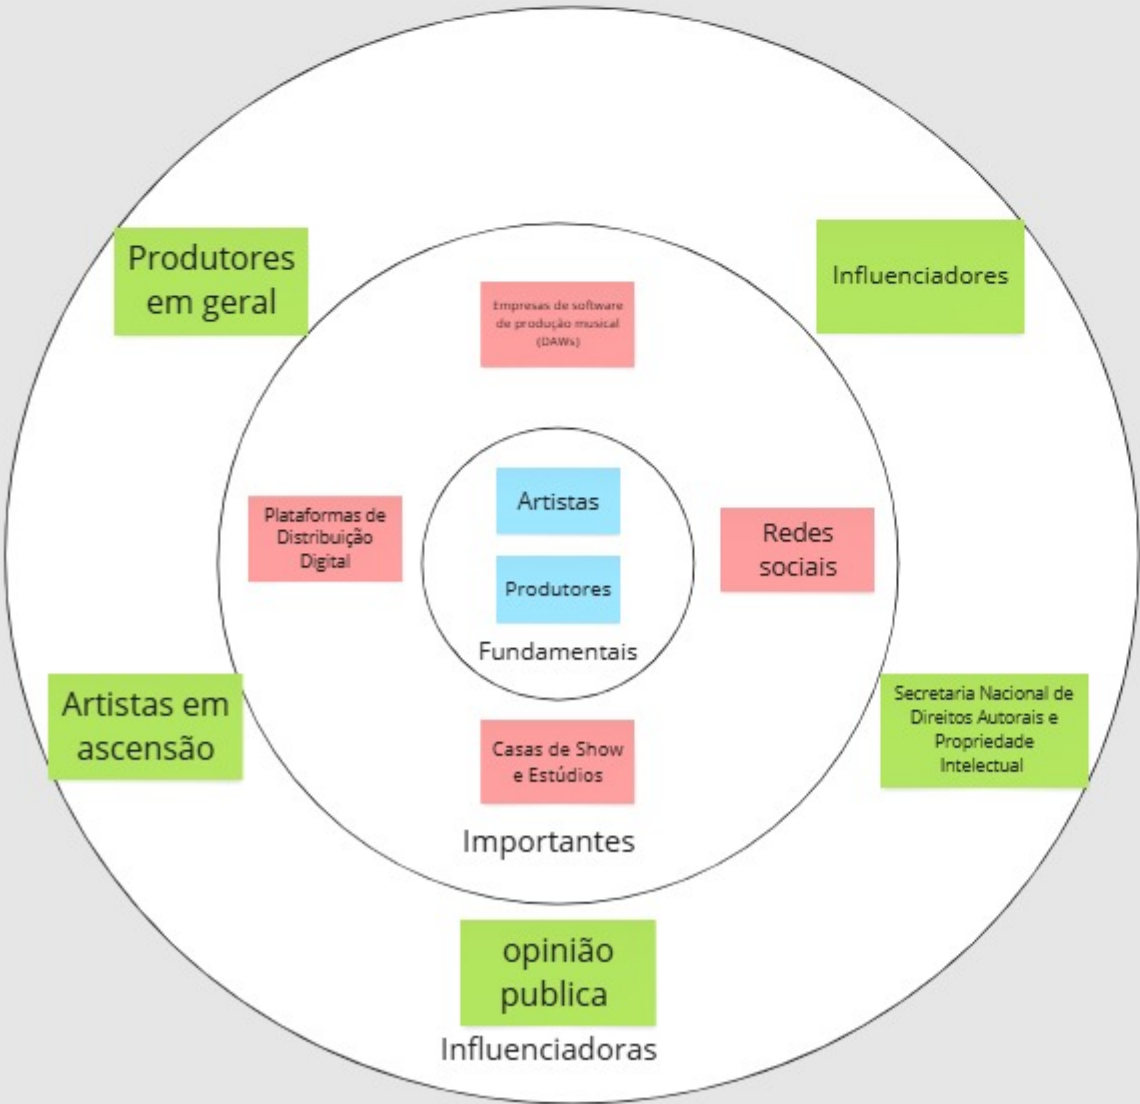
Produtores em geral

Influenciadores

Empresas de software de produção musical (DAWs)

Plataformas de Distribuição Digital

Artistas

Produtores

Fundamentais

Redes sociais

Artistas em ascensão

Casas de Show e Estúdios

Importantes

Secretaria Nacional de Direitos Autorais e Propriedade Intelectual

opinião publica

Influenciadoras